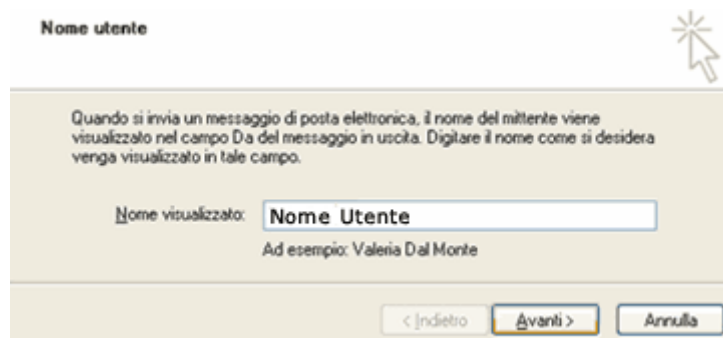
Nome utente

Quando si invia un messaggio di posta elettronica, il nome del mittente viene visualizzato nel campo Da del messaggio in uscita. Digitare il nome come si desidera venga visualizzato in tale campo.

Nome visualizzato: Nome Utente

Ad esempio: Valeria Dal Monte

< Indietro Avanti > Annulla